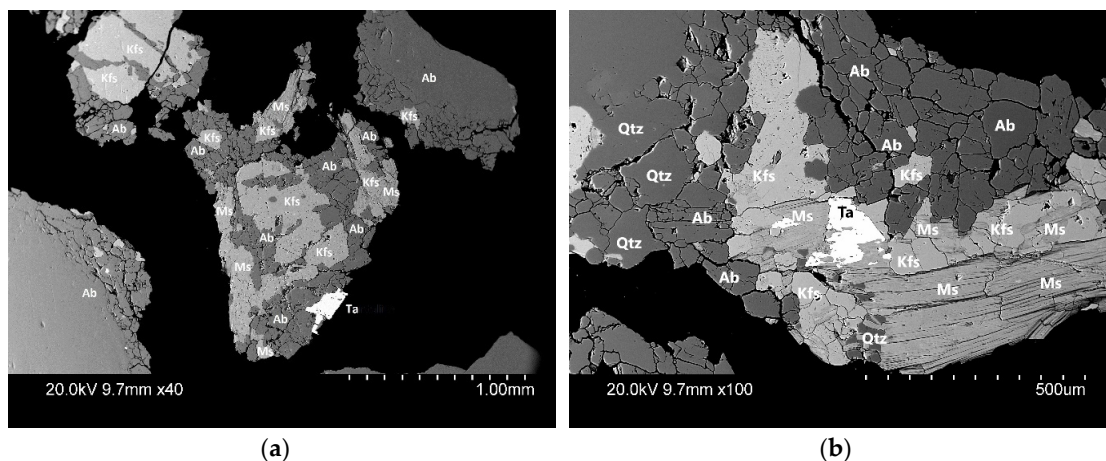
Kfs
Kfs
Ab
Ab
Kfs
Ms
Kfs
Kfs
Ab
Ab
Ab
Kfs
Ms
Ms
Kfs
Ab
Ab
Ms
Kfs
Ab
Ta
Ab
Ms
20.0kV 9.7mm x40
1.00mm
(a)

Ab
Ab
Qtz
Qtz
Kfs
Ab
Kfs
Ab
Qtz
Ms
Ta
Ms
Kfs
Ms
Kfs
Ab
Kfs
Ms
Ms
Qtz
20.0kV 9.7mm x100
500um
(b)